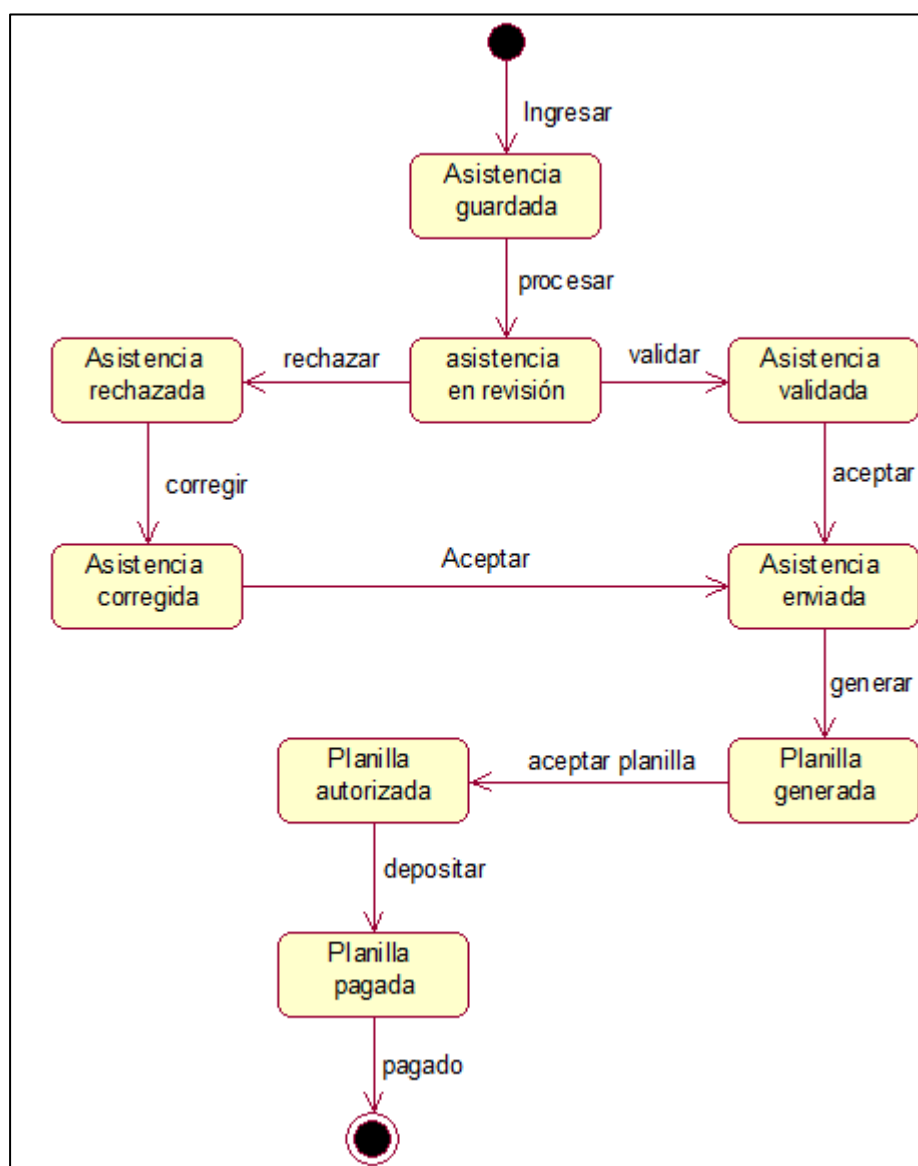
Ingresar

Asistencia guardada

procesar

Asistencia rechazada

rechazar

asistencia en revisión

validar

Asistencia validada

corregir

aceptar

Asistencia corregida

Aceptar

Asistencia enviada

generar

Planilla autorizada

aceptar planilla

Planilla generada

depositar

Planilla pagada

pagado